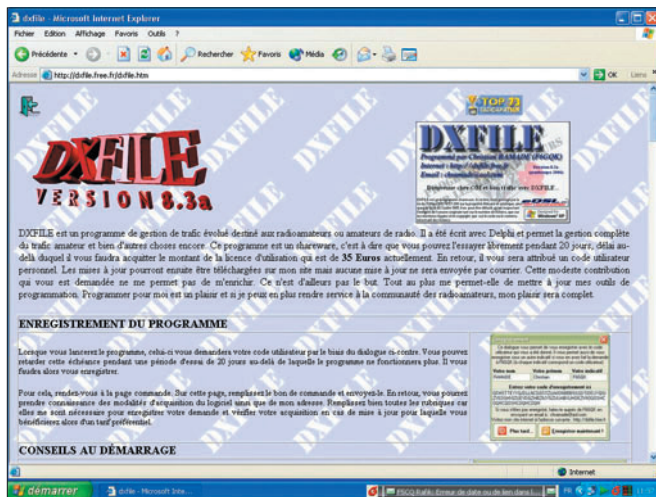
dxfile - Microsoft Internet Explorer

Fichier Edition Affichage Favoris Outils ?

Précédente Rechercher Favoris Média

Adresse http://dxfile.free.fr/dxfile.htm

OK Liens

TOP 73

DXFILE

VERSION 8.3a

DXFILE

Programmé par Christian RAMADE (F5GQK)

DXFILE est un programme de gestion de trafic évolué destiné aux radioamateurs ou amateurs de radio. Il a été écrit avec Delphi et permet la gestion complète du trafic amateur et bien d'autres choses encore. Ce programme est un shareware, c'est à dire que vous pouvez l'essayer librement pendant 20 jours, délai au-delà duquel il vous faudra acquitter le montant de la licence d'utilisation qui est de 35 Euros actuellement. En retour, il vous sera attribué un code utilisateur personnel. Les mises à jour pourront ensuite être téléchargées sur mon site mais aucune mise à jour ne sera envoyée par courrier. Cette modeste contribution qui vous est demandée ne me permet pas de m'enrichir. Ce n'est d'ailleurs pas le but. Tout au plus me permet-elle de mettre à jour mes outils de programmation. Programmer pour moi est un plaisir et si je peux en plus rendre service à la communauté des radioamateurs, mon plaisir sera complet.

ENREGISTREMENT DU PROGRAMME

Lorsque vous lancerez le programme, celui-ci vous demandera votre code utilisateur par le biais du dialogue ci-contre. Vous pouvez retarder cette échéance pendant une période d'essai de 20 jours au-delà de laquelle le programme ne fonctionnera plus. Il vous faudra alors vous enregistrer.

Pour cela, rendez-vous à la page commande. Sur cette page, remplissez le bon de commande et envoyez-le. En retour, vous pourrez prendre connaissance des modalités d'acquisition du logiciel ainsi que de mon adresse. Remplissez bien toutes les rubriques car elles me sont nécessaires pour enregistrer votre demande et vérifier votre acquisition en cas de mise à jour pour laquelle vous bénéficierez alors d'un tarif préférentiel.

Plus tard... Enregistrer maintenant !

CONSEILS AU DÉMARRAGE

Internet

démarrer dxfile - Microsoft Inte... F5CQ Rafik: Erreur de date ou de lien dans l...